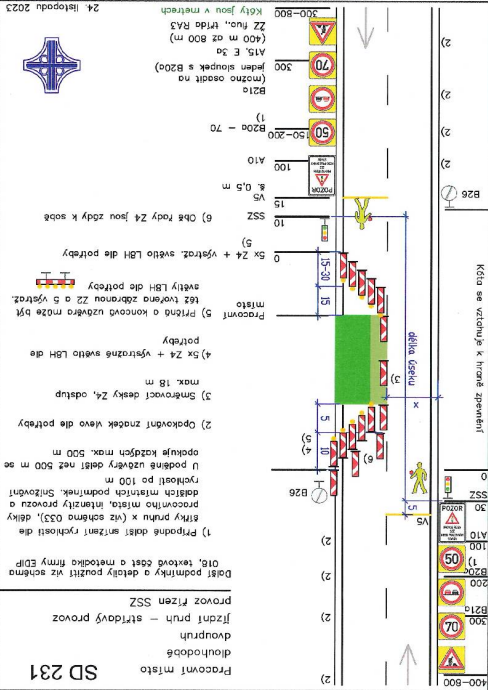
SD 231

Pracovní místo
dlouhodobé
dvoupruh
jízdní pruh – střídavý provoz
provoz řízen SSZ

Další podmínky a detaily použití viz schéma 016, textová část a metodika firmy EDIP

1) Případné další snížení rychlosti dle šířky pruhu x (viz schéma 033), délky pracovního místa, intenzity provozu a dalších místních podmínek. Snižování rychlosti po 100 m
U podélné uzávěry delší než 500 m se opakuje každých max. 500 m

2) Opakování značek vlevo dle potřeby

3) Směrovací desky Z4, odstup max. 18 m

4) 5x Z4 + výstražné světlo LBH dle potřeby

Pracovní místo 5) Příčná a koncová uzávěra může být též tvořena zábranou Z2 a 5 výstraž. světly LBH dle potřeby

5x Z4 + výstraž. světlo LBH dle potřeby 5)

SSZ 6) Obě řady Z4 jsou z6ky k sobě

VS & 0,5 m

A10

B20a – 70 1)

B21a (může osadit na jeden sloupek s B20a)

A15, E 3a (400 m až 800 m)

ZZ fluo, třída RA3

Kóty jsou v metrech

24. listopadu 2023

300–800
70
150–200
50
100
POZOR
15
10
0
15–30
15
5
10
5
(3)
(4)
(5)
(6)
(2)
(2)
(2)
(2)
(2)
(2)
(2)
B26
B26
x
délka úseku
Kóta se vztahuje k hraně zpevnění
VS
5
SSZ
30
A10
100
50
1)
200
B21a
70
400–800
POZOR